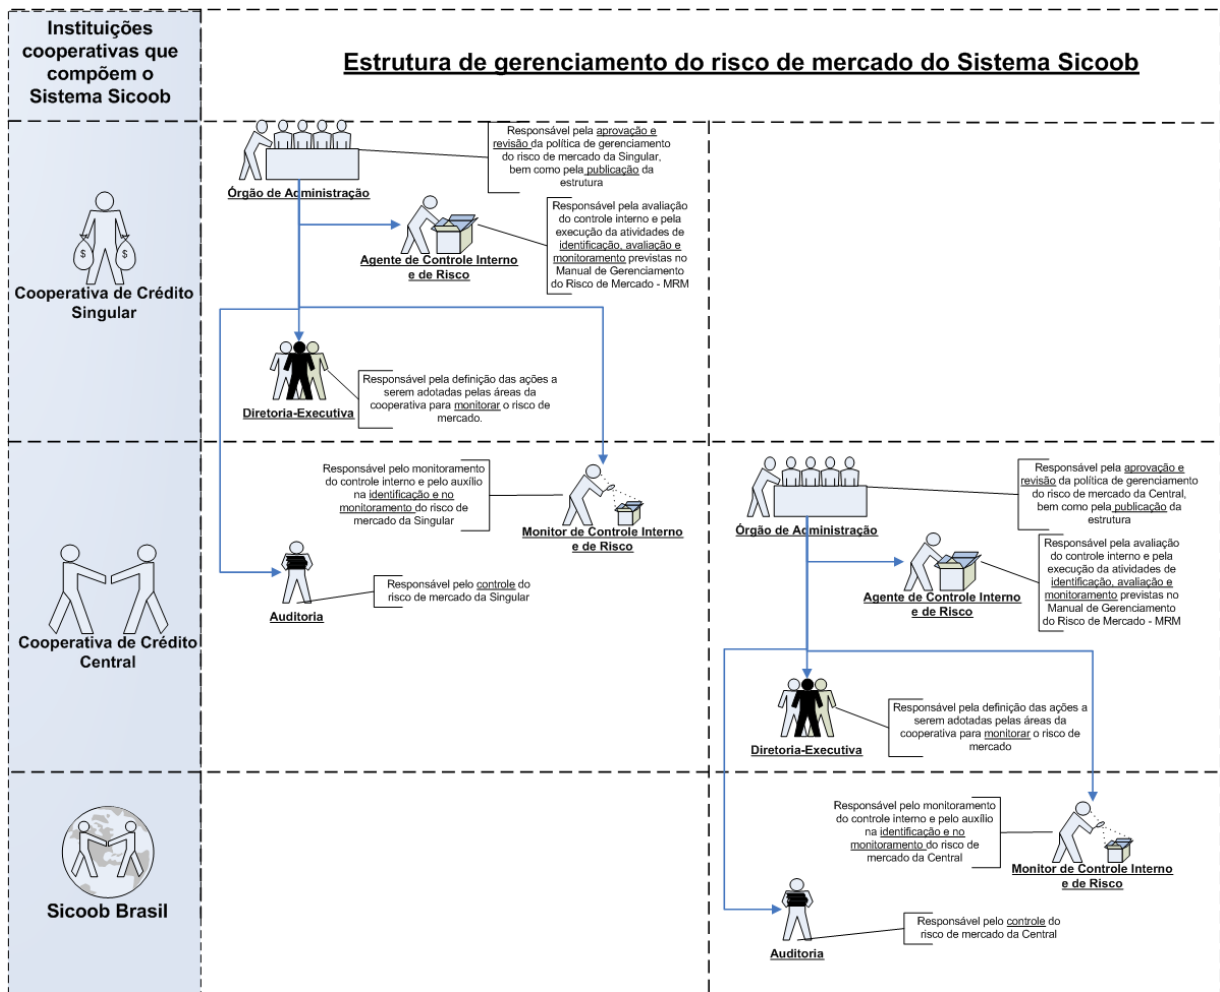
Instituições cooperativas que compõem o Sistema Sicoob

Estrutura de gerenciamento do risco de mercado do Sistema Sicoob

Cooperativa de Crédito Singular

Órgão de Administração

Responsável pela aprovação e revisão da política de gerenciamento do risco de mercado da Singular, bem como pela publicação da estrutura

Agente de Controle Interno e de Risco

Responsável pela avaliação do controle interno e pela execução da atividades de identificação, avaliação e monitoramento previstas no Manual de Gerenciamento do Risco de Mercado - MRM

Diretoria-Executiva

Responsável pela definição das ações a serem adotadas pelas áreas da cooperativa para monitorar o risco de mercado.

Cooperativa de Crédito Central

Responsável pelo monitoramento do controle interno e pelo auxílio na identificação e no monitoramento do risco de mercado da Singular

Monitor de Controle Interno e de Risco

Auditoria

Responsável pelo controle do risco de mercado da Singular

Órgão de Administração

Responsável pela aprovação e revisão da política de gerenciamento do risco de mercado da Central, bem como pela publicação da estrutura

Agente de Controle Interno e de Risco

Responsável pela avaliação do controle interno e pela execução da atividades de identificação, avaliação e monitoramento previstas no Manual de Gerenciamento do Risco de Mercado - MRM

Diretoria-Executiva

Responsável pela definição das ações a serem adotadas pelas áreas da cooperativa para monitorar o risco de mercado

Sicoob Brasil

Responsável pelo monitoramento do controle interno e pelo auxílio na identificação e no monitoramento do risco de mercado da Central

Monitor de Controle Interno e de Risco

Auditoria

Responsável pelo controle do risco de mercado da Central